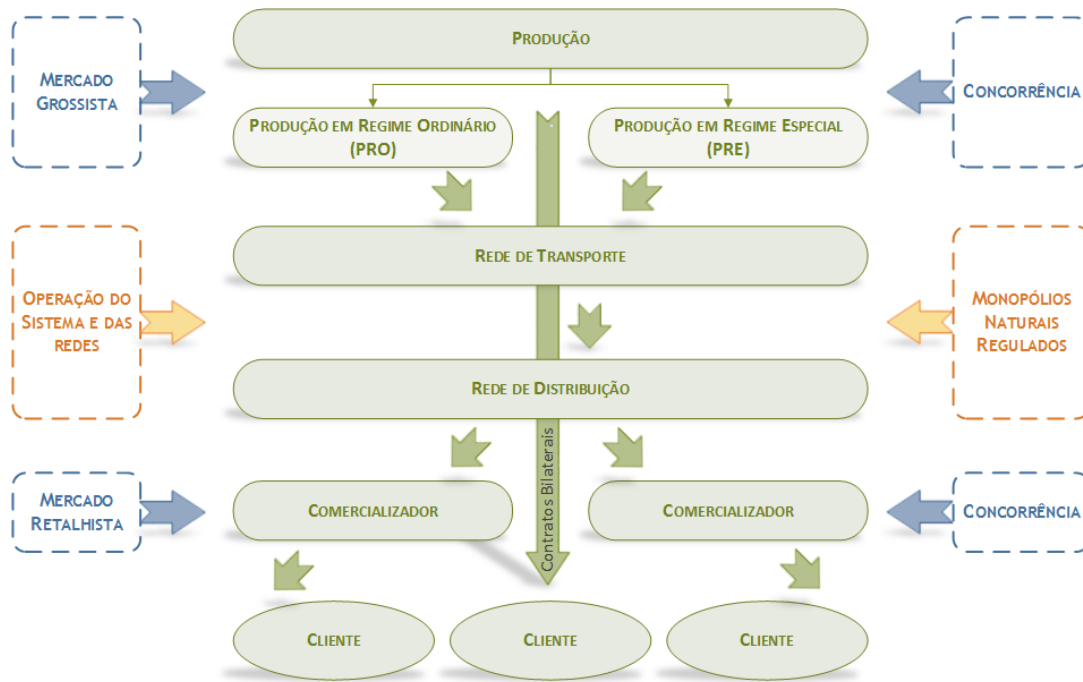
Mercado Grossista

Produção

Concorrência

Produção em Regime Ordinário (PRO)

Produção em Regime Especial (PRE)

Rede de Transporte

Operação do Sistema e das redes

Monopólios Naturais Regulados

Rede de Distribuição

Contratos Bilaterais

Mercado Retalhista

Comercializador

Comercializador

Concorrência

Cliente

Cliente

Cliente